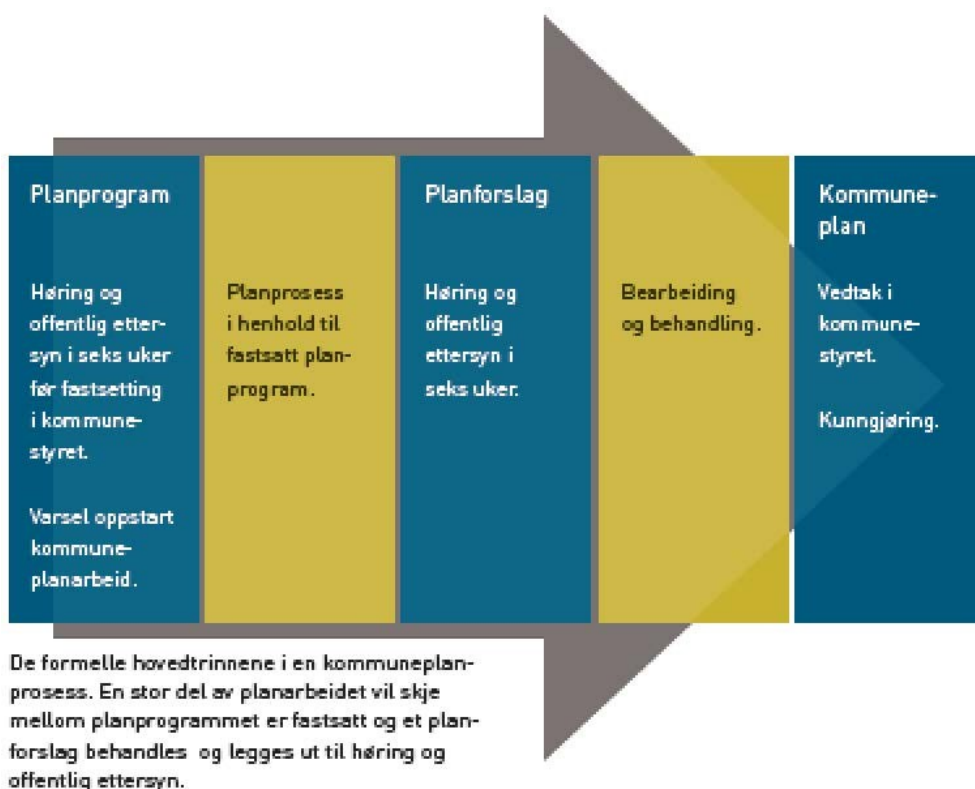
Planprogram

Høring og offentlig ettersyn i seks uker før fastsetting i kommunestyret.

Varsel oppstart kommuneplanarbeid.

Planprosess i henhold til fastsatt planprogram.

Planforslag

Høring og offentlig ettersyn i seks uker.

Bearbeiding og behandling.

Kommuneplan

Vedtak i kommunestyret.

Kunngjøring.

De formelle hovedtrinnene i en kommuneplanprosess. En stor del av planarbeidet vil skje mellom planprogrammet er fastsatt og et planforslag behandles og legges ut til høring og offentlig ettersyn.